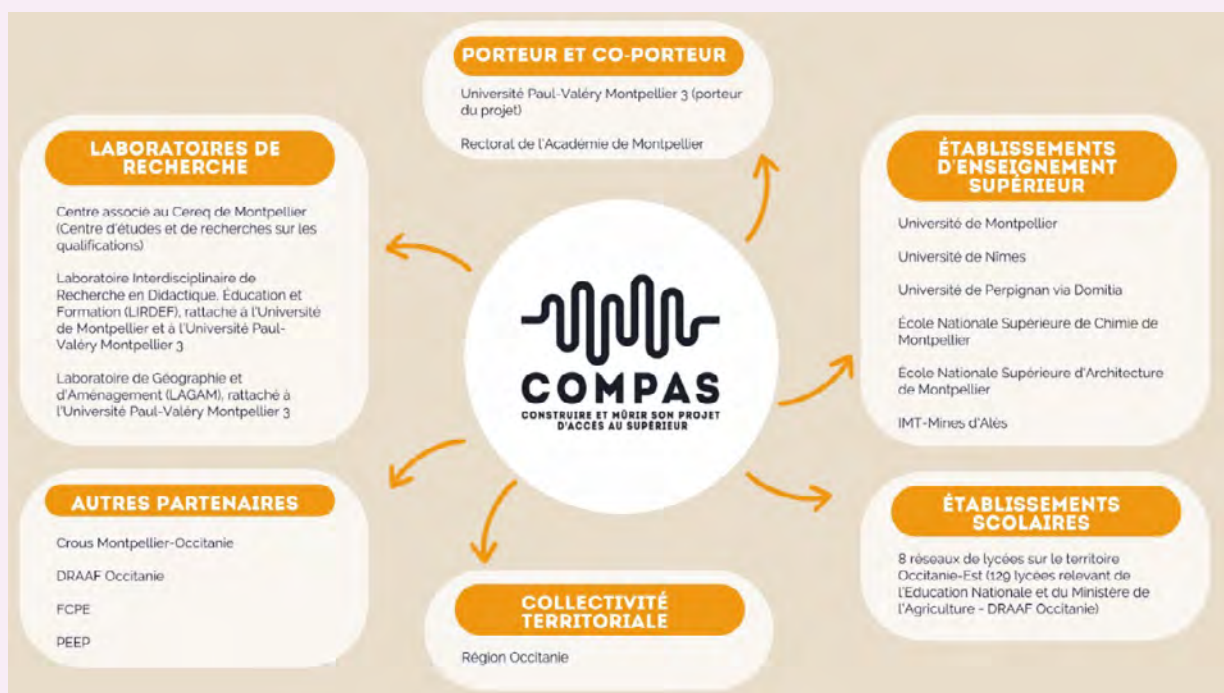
PORTEUR ET CO-PORTEUR

Université Paul-Valéry Montpellier 3 (porteur du projet)

Rectorat de l'Académie de Montpellier

LABORATOIRES DE RECHERCHE

Centre associé au Cereq de Montpellier (Centre d'études et de recherches sur les qualifications)

Laboratoire Interdisciplinaire de Recherche en Didactique, Éducation et Formation (LIRDEF), rattaché à l'Université de Montpellier et à l'Université Paul-Valéry Montpellier 3

Laboratoire de Géographie et d'Aménagement (LAGAM), rattaché à l'Université Paul-Valéry Montpellier 3

ÉTABLISSEMENTS D'ENSEIGNEMENT SUPÉRIEUR

Université de Montpellier

Université de Nîmes

Université de Perpignan via Domitia

École Nationale Supérieure de Chimie de Montpellier

École Nationale Supérieure d'Architecture de Montpellier

IMT-Mines d'Alès

COMPAS
CONSTRUIRE ET MÛRIR SON PROJET D'ACCÈS AU SUPÉRIEUR

AUTRES PARTENAIRES

Crous Montpellier-Occitanie

DRAAF Occitanie

FCPE

PEEP

COLLECTIVITÉ TERRITORIALE

Région Occitanie

ÉTABLISSEMENTS SCOLAIRES

8 réseaux de lycées sur le territoire Occitanie-Est (129 lycées relevant de l'Education Nationale et du Ministère de l'Agriculture - DRAAF Occitanie)